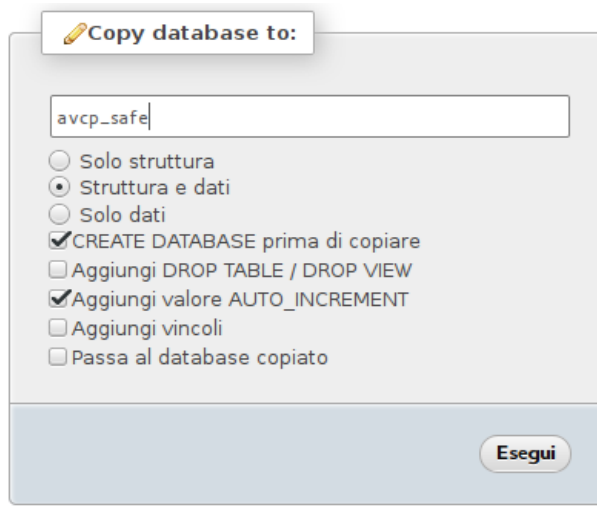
Copy database to:

avcp_safe

Solo struttura
Struttura e dati
Solo dati
CREATE DATABASE prima di copiare
Aggiungi DROP TABLE / DROP VIEW
Aggiungi valore AUTO_INCREMENT
Aggiungi vincoli
Passa al database copiato

Esegui